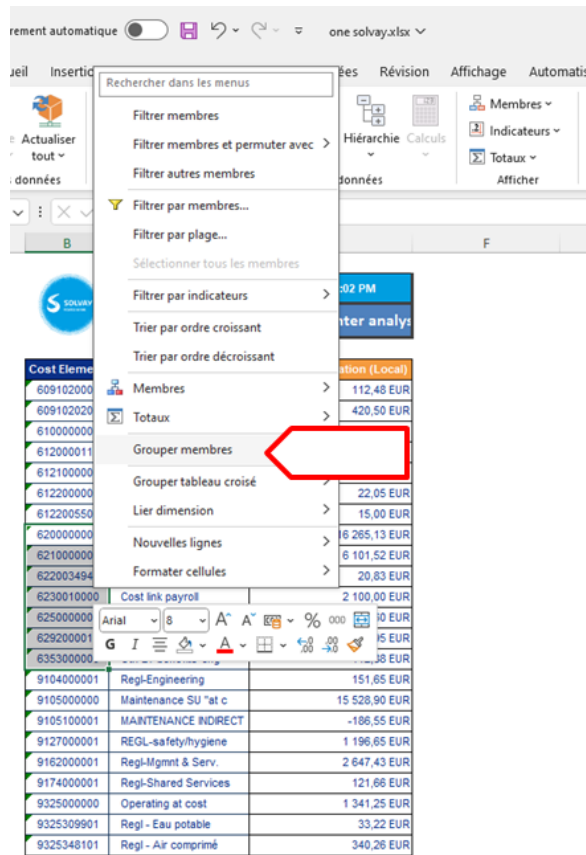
rement automatique
one solvay.xlsx

ueil Insertio
ées Révision Affichage Automatis

Actualiser tout
données

Rechercher dans les menus
Filtrer membres
Filtrer membres et permuter avec
Filtrer autres membres
Filtrer par membres...
Filtrer par plage...
Sélectionner tous les membres
Filtrer par indicateurs
Trier par ordre croissant
Trier par ordre décroissant
Membres
Totaux
Grouper membres
Grouper tableau croisé
Lier dimension
Nouvelles lignes
Formater cellules

Hiérarchie Calculs
données

Membres
Indicateurs
Totaux
Afficher

B
F

SOLVAY

:02 PM
nter analys

| Cost Eleme | | ation (Local) |
|---|---|---|
| 609102000 | | 112,48 EUR |
| 609102020 | | 420,50 EUR |
| 610000000 | | |
| 612000011 | | |
| 612100000 | | |
| 612200000 | | 22,05 EUR |
| 612200550 | | 15,00 EUR |
| 620000000 | | 16 265,13 EUR |
| 621000000 | | 6 101,52 EUR |
| 622003494 | | 20,83 EUR |
| 6230010000 | Cost link payroll | 2 100,00 EUR |
| 625000000 | | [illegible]0 EUR |
| 629200001 | | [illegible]5 EUR |
| 635300000 | | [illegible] EUR |
| 9104000001 | Regl-Engineering | 151,65 EUR |
| 9105000000 | Maintenance SU "at c | 15 528,90 EUR |
| 9105100001 | MAINTENANCE INDIRECT | -186,55 EUR |
| 9127000001 | REGL-safety/hygiene | 1 196,65 EUR |
| 9162000001 | Regl-Mgmnt & Serv. | 2 647,43 EUR |
| 9174000001 | Regl-Shared Services | 121,66 EUR |
| 9325000000 | Operating at cost | 1 341,25 EUR |
| 9325309901 | Regl - Eau potable | 33,22 EUR |
| 9325348101 | Regl - Air comprimé | 340,26 EUR |

Arial 8 A A % 000
G I A